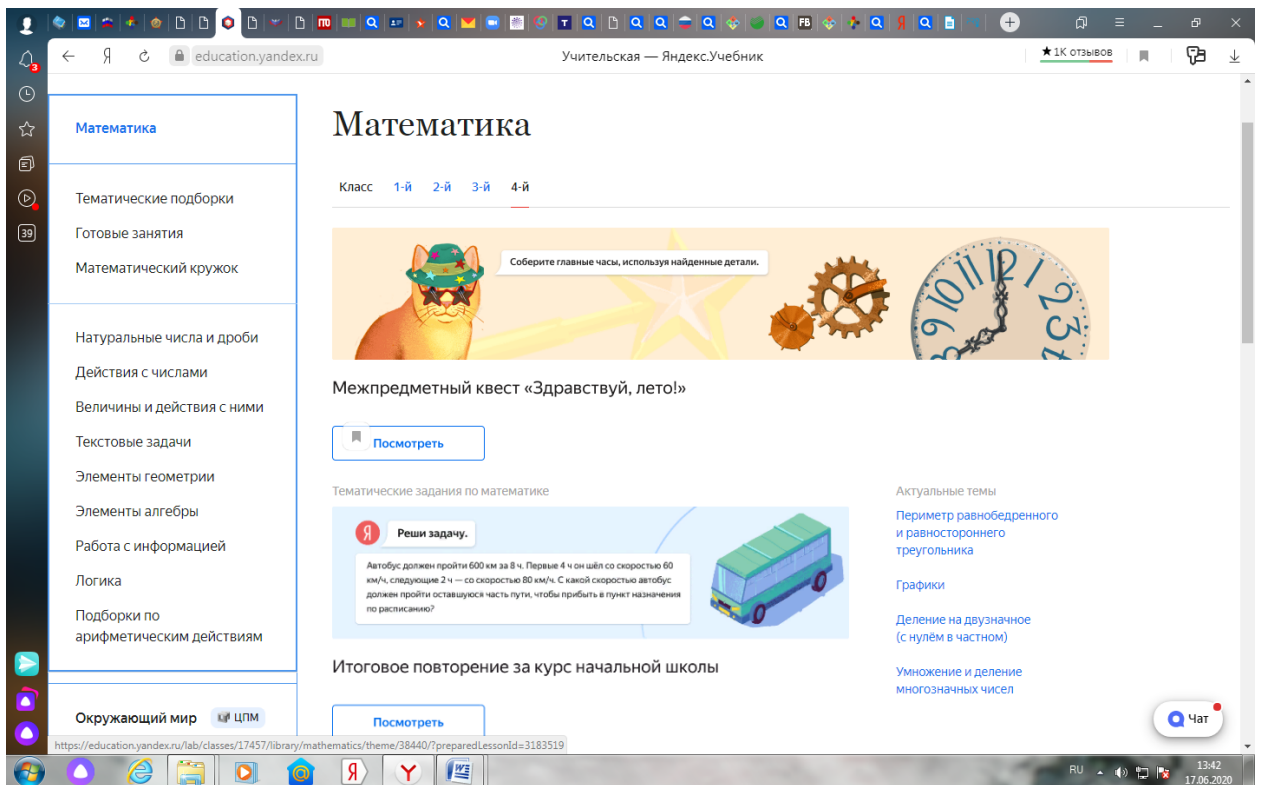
education.yandex.ru Учительская — Яндекс.Учебник

★1К отзывов

Математика

Тематические подборки
Готовые занятия
Математический кружок

Натуральные числа и дроби
Действия с числами
Величины и действия с ними
Текстовые задачи
Элементы геометрии
Элементы алгебры
Работа с информацией
Логика
Подборки по арифметическим действиям

Окружающий мир ЦПМ

Математика

Класс 1-й 2-й 3-й 4-й

Соберите главные часы, используя найденные детали.

Межпредметный квест «Здравствуй, лето!»

Посмотреть

Тематические задания по математике

Я Реши задачу.

Автобус должен пройти 600 км за 8 ч. Первые 4 ч он шёл со скоростью 60 км/ч, следующие 2 ч — со скоростью 80 км/ч. С какой скоростью автобус должен пройти оставшуюся часть пути, чтобы прибыть в пункт назначения по расписанию?

Итоговое повторение за курс начальной школы

Посмотреть

Актуальные темы

Периметр равнобедренного и равностороннего треугольника

Графики

Деление на двузначное (с нулём в частном)

Умножение и деление многозначных чисел

Чат

https://education.yandex.ru/lab/classes/17457/library/mathematics/theme/38440/?preparedLessonId=3183519

RU 13:42 17.06.2020